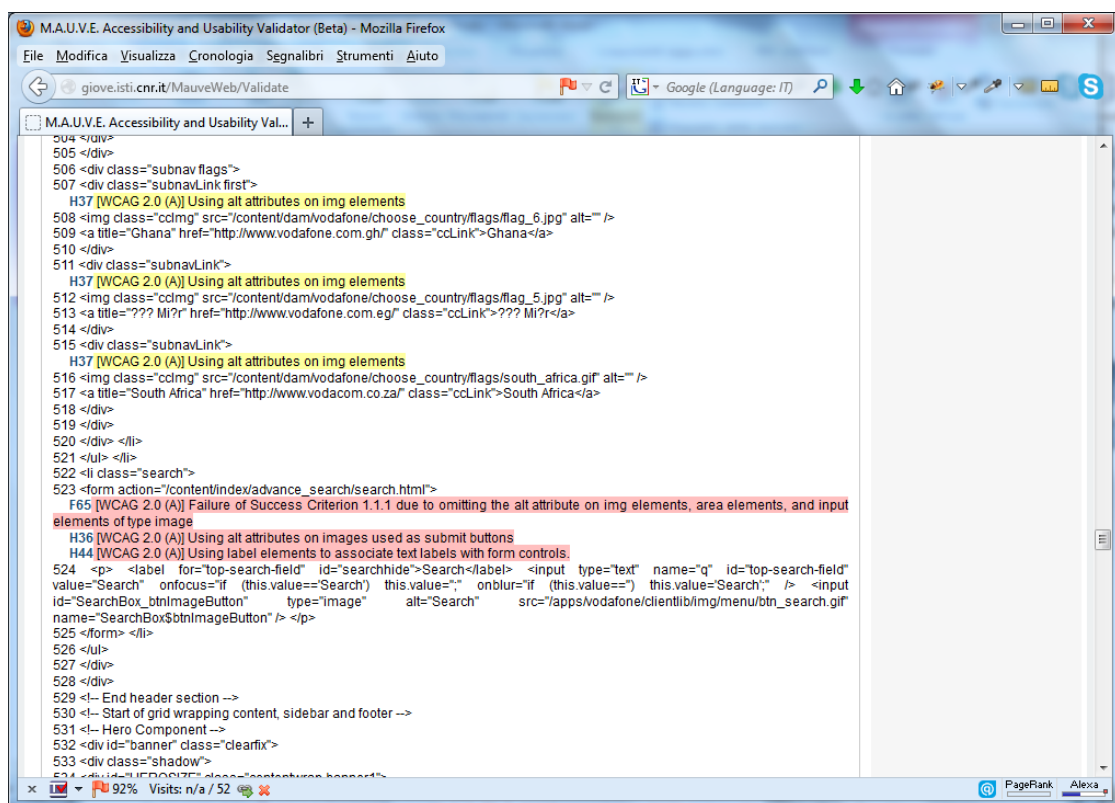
M.A.U.V.E. Accessibility and Usability Validator (Beta) - Mozilla Firefox

File Modifica Visualizza Cronologia Segnalibri Strumenti Aiuto

giove.isti.cnr.it/MauveWeb/Validate

Google (Language: IT)

M.A.U.V.E. Accessibility and Usability Val...

504 </div>
505 </div>
506 <div class="subnav flags">
507 <div class="subnavLink first">
H37 [WCAG 2.0 (A)] Using alt attributes on img elements
508 <img class="ccImg" src="/content/dam/vodafone/choose_country/flags/flag_6.jpg" alt="" />
509 <a title="Ghana" href="http://www.vodafone.com.gh/" class="ccLink">Ghana</a>
510 </div>
511 <div class="subnavLink">
H37 [WCAG 2.0 (A)] Using alt attributes on img elements
512 <img class="ccImg" src="/content/dam/vodafone/choose_country/flags/flag_5.jpg" alt="" />
513 <a title="??? Mi?r" href="http://www.vodafone.com.eg/" class="ccLink">??? Mi?r</a>
514 </div>
515 <div class="subnavLink">
H37 [WCAG 2.0 (A)] Using alt attributes on img elements
516 <img class="ccImg" src="/content/dam/vodafone/choose_country/flags/south_africa.gif" alt="" />
517 <a title="South Africa" href="http://www.vodacom.co.za/" class="ccLink">South Africa</a>
518 </div>
519 </div>
520 </div> </li>
521 </ul> </li>
522 <li class="search">
523 <form action="/content/index/advance_search/search.html">
F65 [WCAG 2.0 (A)] Failure of Success Criterion 1.1.1 due to omitting the alt attribute on img elements, area elements, and input elements of type image
H36 [WCAG 2.0 (A)] Using alt attributes on images used as submit buttons
H44 [WCAG 2.0 (A)] Using label elements to associate text labels with form controls.
524 <p> <label for="top-search-field" id="searchhide">Search</label> <input type="text" name="q" id="top-search-field" value="Search" onfocus="if (this.value=='Search') this.value='';" onblur="if (this.value=='') this.value='Search';" /> <input id="SearchBox_btnImageButton" type="image" alt="Search" src="/apps/vodafone/clientlib/img/menu/btn_search.gif" name="SearchBox$btnImageButton" /> </p>
525 </form> </li>
526 </ul>
527 </div>
528 </div>
529 <!-- End header section -->
530 <!-- Start of grid wrapping content, sidebar and footer -->
531 <!-- Hero Component -->
532 <div id="banner" class="clearfix">
533 <div class="shadow">
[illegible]

92% Visits: n/a / 52

PageRank Alexa